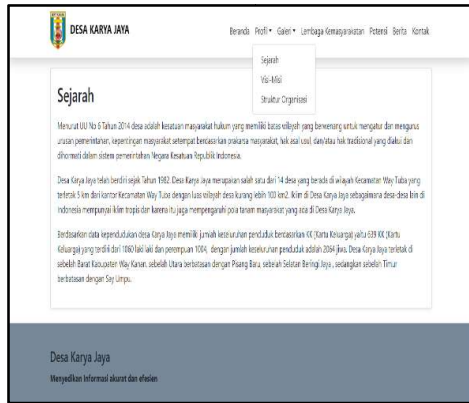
DESA KARYA JAYA

Beranda Profil ▾ Galeri ▾ Lembaga Kemasyarakatan Potensi Berita Kontak

Sejarah
Visi-Misi
Struktur Organisasi

Sejarah

Menurut UU No 6 Tahun 2014 desa adalah kesatuan masyarakat hukum yang memiliki batas wilayah yang berwenang untuk mengatur dan mengurus urusan pemerintahan, kepentingan masyarakat setempat berdasarkan prakarsa masyarakat, hak asal usul, dan/atau hak tradisional yang diakui dan dihormati dalam sistem pemerintahan Negara Kesatuan Republik Indonesia.

Desa Karya Jaya telah berdiri sejak Tahun 1982. Desa Karya Jaya merupakan salah satu dari 14 desa yang berada di wilayah Kecamatan Way Tuba yang terletak 5 km dari Kantor Kecamatan Way Tuba dengan luas wilayah desa kurang lebih 103 km2. Iklim di Desa Karya Jaya sebagaimana desa-desa lain di Indonesia mempunyai iklim tropis dan karena itu juga mempengaruhi pola tanam masyarakat yang ada di Desa Karya Jaya.

Berdasarkan data kependudukan desa Karya Jaya memiliki jumlah keseluruhan penduduk berdasarkan KK (Kartu Keluarga) yaitu 639 KK (Kartu Keluarga) yang terdiri dari 1060 laki laki dan perempuan 1004, dengan jumlah keseluruhan penduduk adalah 2064 jiwa. Desa Karya Jaya terletak di sebelah Barat Kabupaten Way Kanan, sebelah Utara berbatasan dengan Pisang Baru, sebelah Selatan Beringi Jaya, sedangkan sebelah Timur berbatasan dengan Sey Umpu.

Desa Karya Jaya

Menyediakan Informasi akurat dan efesien